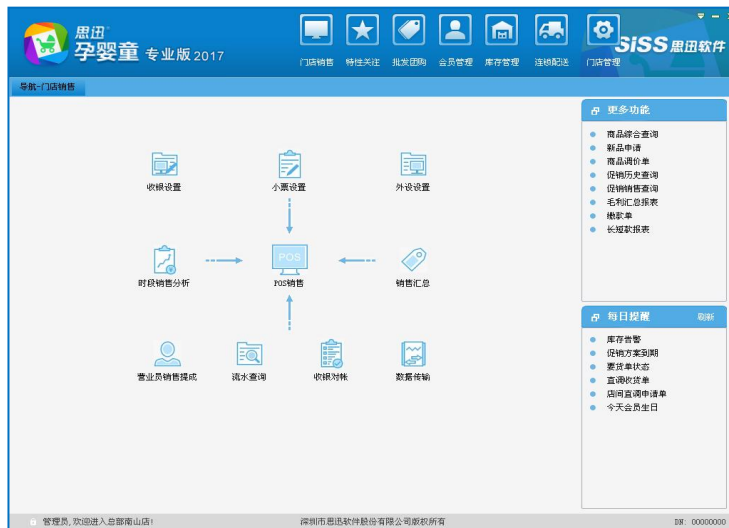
思迅
孕婴童 专业版 2017

门店销售
特性关注
批发团购
会员管理
库存管理
连锁配送
门店管理

SISS 思迅软件

导航-门店销售

收银设置
小票设置
外设设置
时段销售分析
POS
POS销售
销售汇总
营业员销售提成
流水查询
收银对帐
数据传输

更多功能
商品综合查询
新品申请
商品调价单
促销历史查询
促销销售查询
毛利汇总报表
缴款单
长短款报表

每日提醒
刷新
库存告警
促销方案到期
要货单状态
直调收货单
店间直调申请单
今天会员生日

管理员, 欢迎进入总部南山店!
深圳市思迅软件股份有限公司版权所有
DN: 00000000